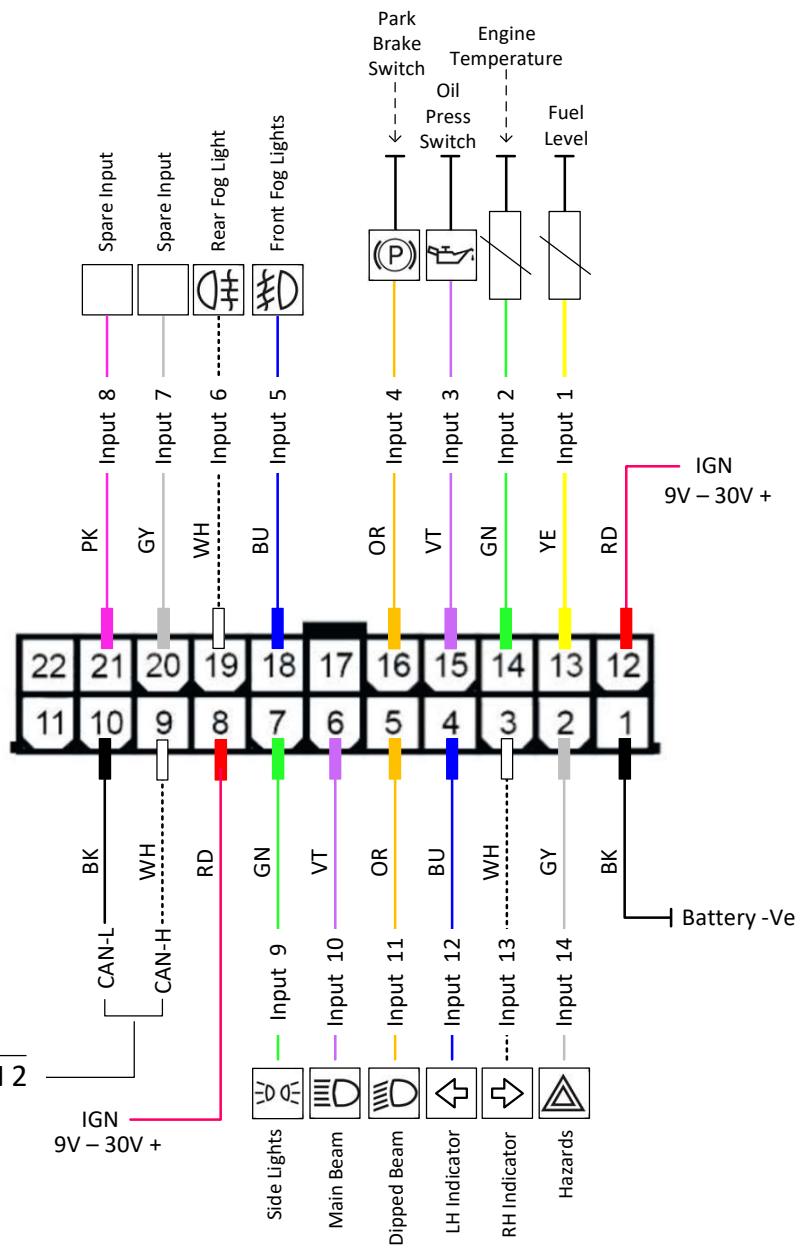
Park Brake Switch
Engine Temperature
Oil Press Switch
Fuel Level

Spare Input
Spare Input
Rear Fog Light
Front Fog Lights

Input 8
Input 7
Input 6
Input 5
Input 4
Input 3
Input 2
Input 1

IGN
9V – 30V +

PK
GY
WH
BU
OR
VT
GN
YE
RD

22 21 20 19 18 17 16 15 14 13 12
11 10 9 8 7 6 5 4 3 2 1

BK
WH
RD
GN
VT
OR
BU
WH
GY
BK

Battery -Ve

CAN-L
CAN-H

Input 9
Input 10
Input 11
Input 12
Input 13
Input 14

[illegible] 1 2

IGN
9V – 30V +

Side Lights
Main Beam
Dipped Beam
LH Indicator
RH Indicator
Hazards